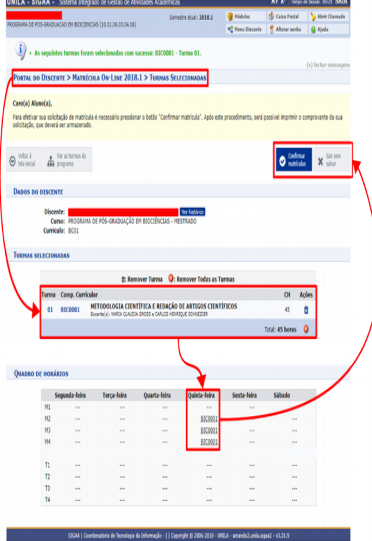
UNILA - SIGAA - Sistema Integrado de Gestão de Atividades Acadêmicas

A⁺ A⁻ Tempo de Sessão: 00:59 SAIR

PROGRAMA DE PÓS-GRADUAÇÃO EM BIOCIÊNCIAS (10.01.06.03.06.06)

Semestre atual: 2018.1

Módulos | Caixa Postal | Abrir Chamado
Menu Discente | Alterar senha | Ajuda

• As seguintes turmas foram selecionadas com sucesso: BIC0001 - Turma 01.

(x) fechar mensagens

PORTAL DO DISCENTE > MATRÍCULA ON-LINE 2018.1 > TURMAS SELECIONADAS

Caro(a) Aluno(a),

Para efetivar sua solicitação de matrícula é necessário pressionar o botão "Confirmar matrícula". Após este procedimento, será possível imprimir o comprovante da sua solicitação, que deverá ser armazenado.

Voltar à tela inicial | Ver as turmas do programa | Confirmar matrículas | Sair sem salvar

DADOS DO DISCENTE

Discente: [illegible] Ver histórico
Curso: PROGRAMA DE PÓS-GRADUAÇÃO EM BIOCIÊNCIAS - MESTRADO
Currículo: BIC01

TURMAS SELECIONADAS

Remover Turma | Remover Todas as Turmas

| Turma | Comp. Curricular | CH | Ações |
|---|---|---|---|
| 01 | BIC0001 METODOLOGIA CIENTÍFICA E REDAÇÃO DE ARTIGOS CIENTÍFICOS Docente(s): MARIA CLAUDIA GROSS e CARLOS HENRIQUE SCHNEIDER | 45 | |
| | | Total: 45 horas | |

QUADRO DE HORÁRIOS

| | Segunda-feira | Terça-feira | Quarta-feira | Quinta-feira | Sexta-feira | Sábado |
|---|---|---|---|---|---|---|
| M1 | --- | --- | --- | --- | --- | --- |
| M2 | --- | --- | --- | BIC0001 | --- | --- |
| M3 | --- | --- | --- | BIC0001 | --- | --- |
| M4 | --- | --- | --- | BIC0001 | --- | --- |
| T1 | --- | --- | --- | --- | --- | --- |
| T2 | --- | --- | --- | --- | --- | --- |
| T3 | --- | --- | --- | --- | --- | --- |
| T4 | --- | --- | --- | --- | --- | --- |

SIGAA | Coordenadoria de Tecnologia da Informação - | Copyright © 2006-2018 - UNILA - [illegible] - v3.26.9